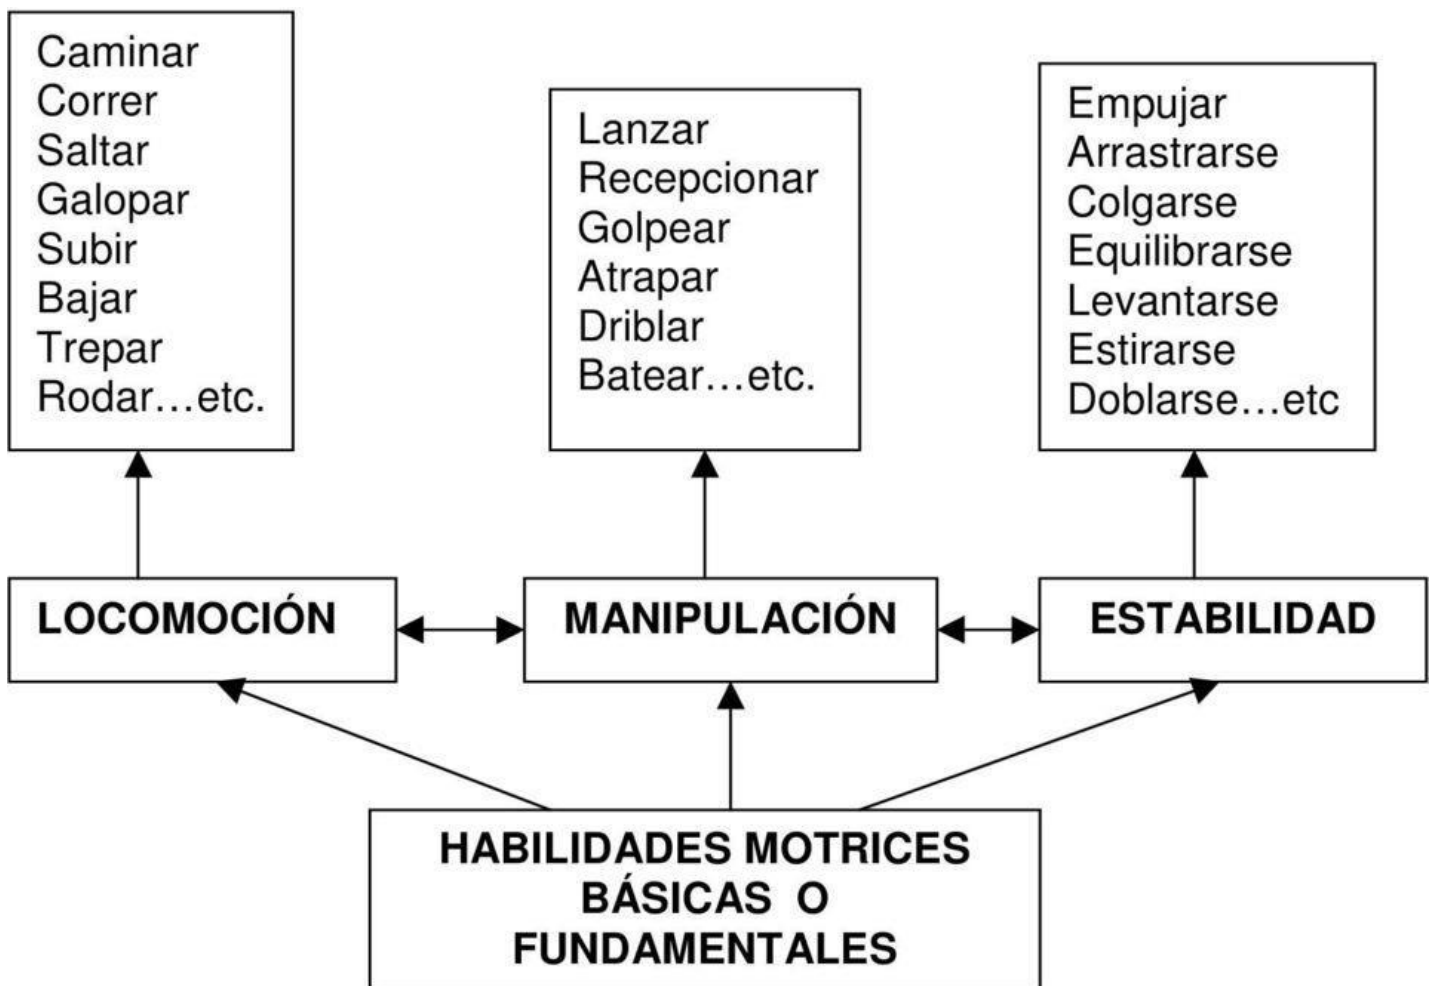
Caminar
Correr
Saltar
Galopar
Subir
Bajar
Trepar
Rodar…etc.

Lanzar
Recepcionar
Golpear
Atrapar
Driblar
Batear…etc.

Empujar
Arrastrarse
Colgarse
Equilibrarse
Levantarse
Estirarse
Doblarse…etc

LOCOMOCIÓN

MANIPULACIÓN

ESTABILIDAD

HABILIDADES MOTRICES BÁSICAS O FUNDAMENTALES